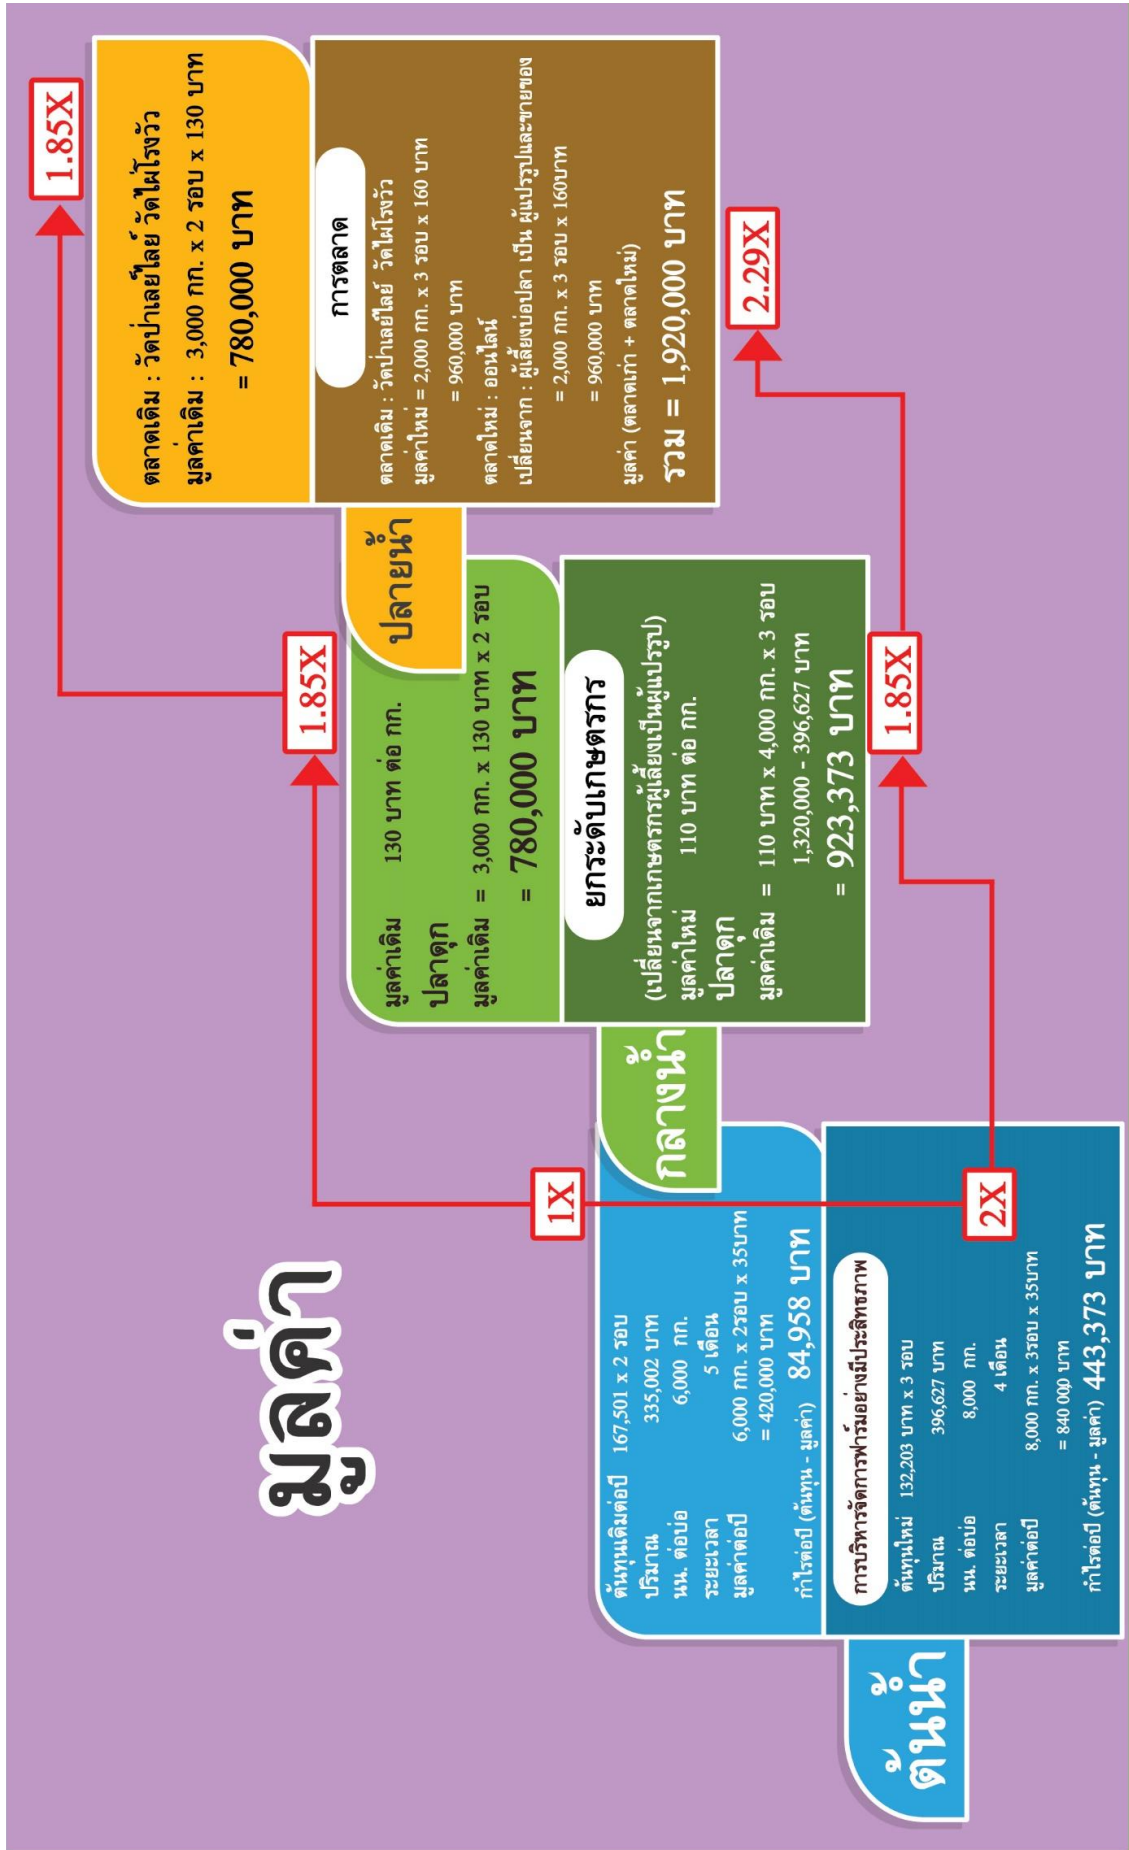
มูลค่า

ต้นน้ำ

ต้นทุนเดิมต่อปี 167,501 x 2 รอบ
ปริมาณ 335,002 บาท
นน. ต่อบ่อ 6,000 กก.
ระยะเวลา 5 เดือน
มูลค่าต่อปี 6,000 กก. x 2รอบ x 35บาท
= 420,000 บาท
กำไรต่อปี (ต้นทุน - มูลค่า) 84,958 บาท

การบริหารจัดการฟาร์มอย่างมีประสิทธิภาพ
ต้นทุนใหม่ 132,203 บาท x 3 รอบ
ปริมาณ 396,627 บาท
นน. ต่อบ่อ 8,000 กก.
ระยะเวลา 4 เดือน
มูลค่าต่อปี 8,000 กก. x 3รอบ x 35บาท
= 840,000 บาท
กำไรต่อปี (ต้นทุน - มูลค่า) 443,373 บาท

1X

2X

กลางน้ำ

มูลค่าเดิม 130 บาท ต่อ กก.
ปลาดุก
มูลค่าเดิม = 3,000 กก. x 130 บาท x 2 รอบ
= 780,000 บาท

ยกระดับเกษตรกร
(เปลี่ยนจากเกษตรกรผู้เลี้ยงเป็นผู้แปรรูป)
มูลค่าใหม่ 110 บาท ต่อ กก.
ปลาดุก
มูลค่าเดิม = 110 บาท x 4,000 กก. x 3 รอบ
1,320,000 - 396,627 บาท
= 923,373 บาท

1.85X

1.85X

ปลายน้ำ

ตลาดเดิม : วัดป่าเลย์ไลย์ วัดไผ่โรงวัว
มูลค่าเดิม : 3,000 กก. x 2 รอบ x 130 บาท
= 780,000 บาท

1.85X

การตลาด
ตลาดเดิม : วัดป่าเลย์ไลย์ วัดไผ่โรงวัว
มูลค่าใหม่ = 2,000 กก. x 3 รอบ x 160 บาท
= 960,000 บาท
ตลาดใหม่ : ออนไลน์
เปลี่ยนจาก : ผู้เลี้ยงบ่อปลา เป็น ผู้แปรรูปและขายของ
= 2,000 กก. x 3 รอบ x 160บาท
= 960,000 บาท
มูลค่า (ตลาดเก่า + ตลาดใหม่)
รวม = 1,920,000 บาท

2.29X